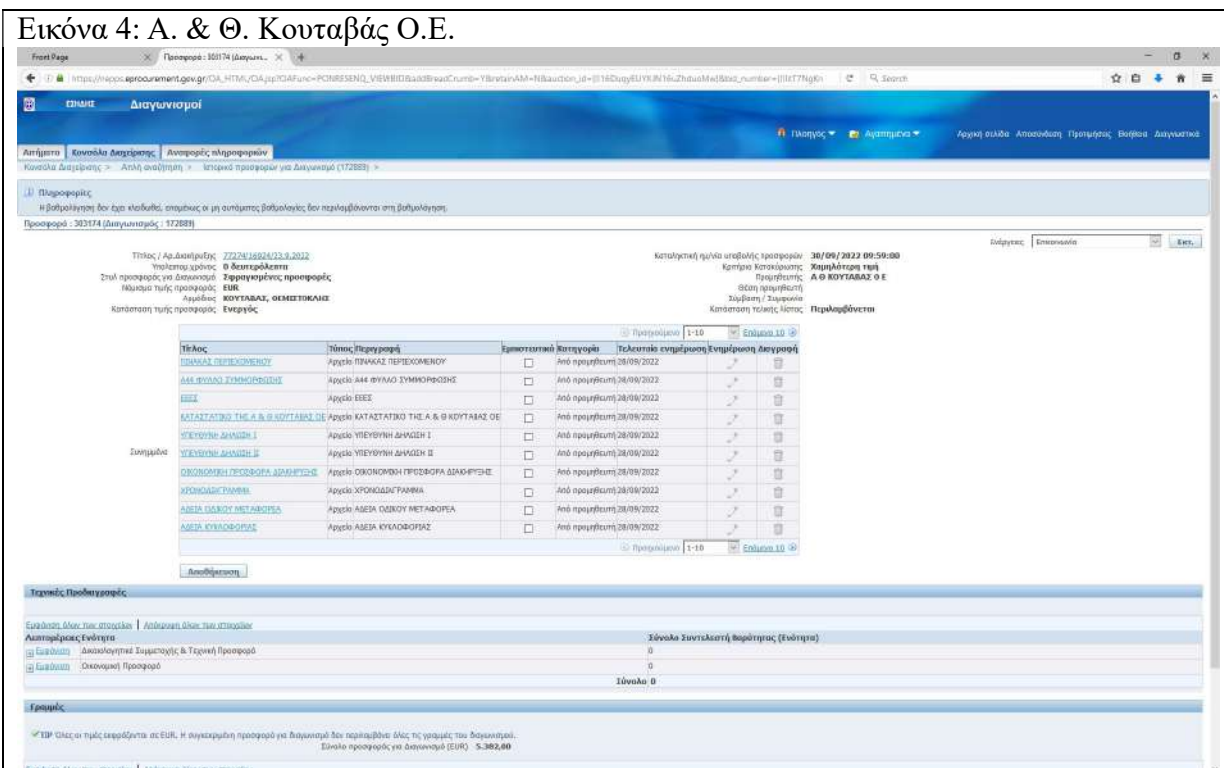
Εικόνα 4: Α. & Θ. Κουταβάς Ο.Ε.

Front Page | Προσφορά : 303174 (Διαγωνι... | +

https://nepps.eprocurement.gov.gr/OA_HTML/OA.jsp?OAFunc=PONRESENQ_VIEWBID&addBreadCrumb=Y&retainAM=N&auction_id=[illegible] | Search

ΕΣΗΔΗΣ Διαγωνισμοί

Πλοήγος | Αγαπημένα | Αρχική σελίδα | Αποσύνδεση | Προτιμήσεις | Βοήθεια | Διαγνωστικά

Αιτήματα | Κονσόλα Διαχείρισης | Αναφορές πληροφοριών

Κονσόλα Διαχείρισης > Απλή αναζήτηση > Ιστορικό προσφορών για Διαγωνισμό (172889) >

Πληροφορίες
Η βαθμολόγηση δεν έχει ολοκληρωθεί, επομένως οι μη αυτόματες βαθμολογίες δεν περιλαμβάνονται στη βαθμολόγηση.

Προσφορά : 303174 (Διαγωνισμός : 172889)

Ενέργειες: Εκτύπωση | Εκτ.

Τίτλος / Αρ.Διακήρυξης 77274/16924/23.9.2022
Υπολειπ.χρόνος 0 δευτερόλεπτα
Στυλ προσφοράς για Διαγωνισμό Σφραγισμένες προσφορές
Νόμισμα τιμής προσφοράς EUR
Αιτηθέντας ΚΟΥΤΑΒΑΣ, ΘΕΜΙΣΤΟΚΛΗΣ
Κατάσταση τιμής προσφοράς Ενεργός

Καταληκτική ημ/νία υποβολής προσφορών 30/09/2022 09:59:00
Κριτήριο Κατακύρωσης Χαμηλότερη τιμή
Προμηθευτής Α Θ ΚΟΥΤΑΒΑΣ Ο Ε
Θέση προμηθευτή
Σύμβαση / Συμφωνία
Κατάσταση τελικής λίστας Περιλαμβάνεται

Προηγούμενο 1-10 Επόμενα 10

Συνημμένα

| Τίτλος | Τύπος Περιγραφή | Εμπιστευτικό | Κατηγορία | Τελευταία ενημέρωση | Ενημέρωση | Διαγραφή |
|---|---|---|---|---|---|---|
| ΠΙΝΑΚΑΣ ΠΕΡΙΕΧΟΜΕΝΟΥ | Αρχείο ΠΙΝΑΚΑΣ ΠΕΡΙΕΧΟΜΕΝΟΥ | | Από προμηθευτή | 28/09/2022 | | |
| Α44 ΦΥΛΛΟ ΣΥΜΜΟΡΦΩΣΗΣ | Αρχείο Α44 ΦΥΛΛΟ ΣΥΜΜΟΡΦΩΣΗΣ | | Από προμηθευτή | 28/09/2022 | | |
| ΕΕΕΣ | Αρχείο ΕΕΕΣ | | Από προμηθευτή | 28/09/2022 | | |
| ΚΑΤΑΣΤΑΤΙΚΟ ΤΗΣ Α & Θ ΚΟΥΤΑΒΑΣ ΟΕ | Αρχείο ΚΑΤΑΣΤΑΤΙΚΟ ΤΗΣ Α & Θ ΚΟΥΤΑΒΑΣ ΟΕ | | Από προμηθευτή | 28/09/2022 | | |
| ΥΠΕΥΘΥΝΗ ΔΗΛΩΣΗ Ι | Αρχείο ΥΠΕΥΘΥΝΗ ΔΗΛΩΣΗ Ι | | Από προμηθευτή | 28/09/2022 | | |
| ΥΠΕΥΘΥΝΗ ΔΗΛΩΣΗ ΙΙ | Αρχείο ΥΠΕΥΘΥΝΗ ΔΗΛΩΣΗ ΙΙ | | Από προμηθευτή | 28/09/2022 | | |
| ΟΙΚΟΝΟΜΙΚΗ ΠΡΟΣΦΟΡΑ ΔΙΑΚΗΡΥΞΗΣ | Αρχείο ΟΙΚΟΝΟΜΙΚΗ ΠΡΟΣΦΟΡΑ ΔΙΑΚΗΡΥΞΗΣ | | Από προμηθευτή | 28/09/2022 | | |
| ΧΡΟΝΟΔΙΑΓΡΑΜΜΑ | Αρχείο ΧΡΟΝΟΔΙΑΓΡΑΜΜΑ | | Από προμηθευτή | 28/09/2022 | | |
| ΑΔΕΙΑ ΟΔΙΚΟΥ ΜΕΤΑΦΟΡΕΑ | Αρχείο ΑΔΕΙΑ ΟΔΙΚΟΥ ΜΕΤΑΦΟΡΕΑ | | Από προμηθευτή | 28/09/2022 | | |
| ΑΔΕΙΑ ΚΥΚΛΟΦΟΡΙΑΣ | Αρχείο ΑΔΕΙΑ ΚΥΚΛΟΦΟΡΙΑΣ | | Από προμηθευτή | 28/09/2022 | | |

Προηγούμενο 1-10 Επόμενα 10

Αποθήκευση

Τεχνικές Προδιαγραφές

Εμφάνιση όλων των στοιχείων | Απόκρυψη όλων των στοιχείων

| Λεπτομέρειες Ενότητα | Σύνολο Συντελεστή Βαρύτητας (Ενότητα) |
|---|---|
| Εμφάνιση Δικαιολογητικά Συμμετοχής & Τεχνική Προσφορά | 0 |
| Εμφάνιση Οικονομική Προσφορά | 0 |
| | Σύνολο 0 |

Γραμμές

TIP Όλες οι τιμές εκφράζονται σε EUR. Η συγκεκριμένη προσφορά για διαγωνισμό δεν περιλαμβάνει όλες τις γραμμές του διαγωνισμού.
Σύνολο προσφοράς για Διαγωνισμό (EUR) 5.382,00